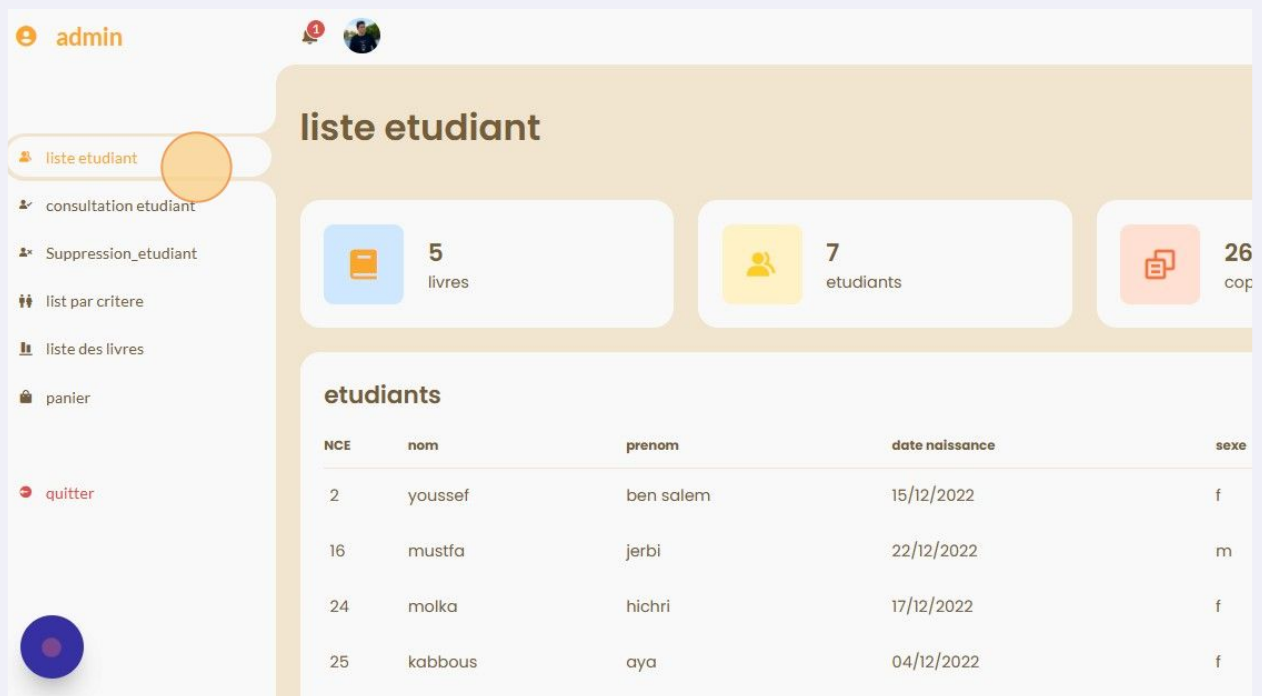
admin

1

liste etudiant

consultation etudiant

Suppression_etudiant

list par critere

liste des livres

panier

quitter

liste etudiant

5
livres

7
etudiants

26
cop

etudiants

| NCE | nom | prenom | date naissance | sexe |
|---|---|---|---|---|
| 2 | youssef | ben salem | 15/12/2022 | f |
| 16 | mustfa | jerbi | 22/12/2022 | m |
| 24 | molka | hichri | 17/12/2022 | f |
| 25 | kabbous | aya | 04/12/2022 | f |